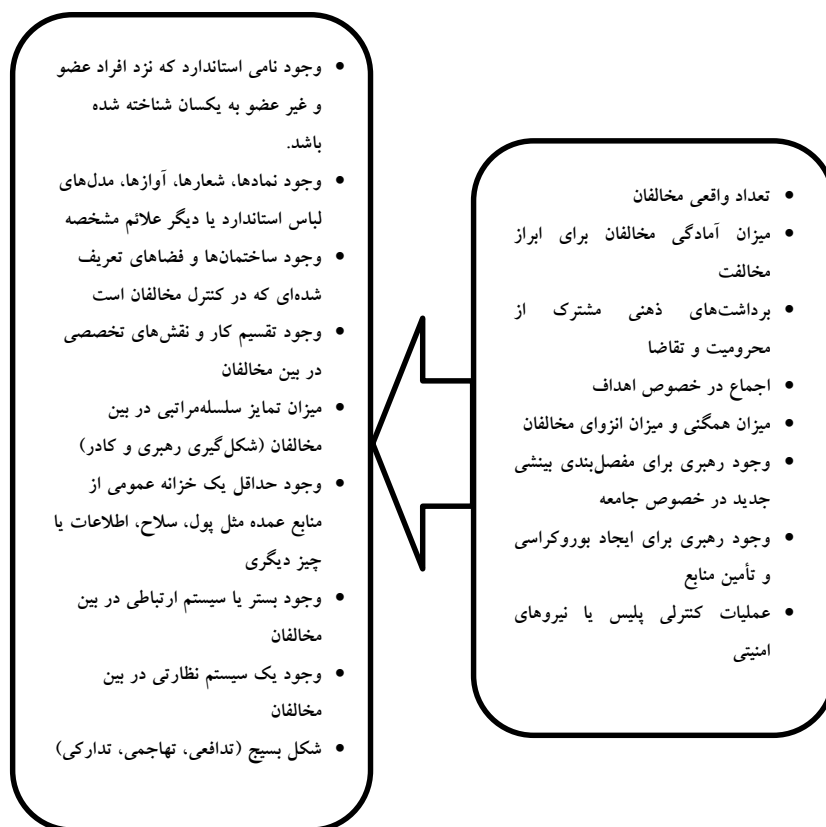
• تعداد واقعی مخالفان
• میزان آمادگی مخالفان برای ابراز مخالفت
• برداشت‌های ذهنی مشترک از محرومیت و تقاضا
• اجماع در خصوص اهداف
• میزان همگنی و میزان انزوای مخالفان
• وجود رهبری برای مفصل‌بندی بینشی جدید در خصوص جامعه
• وجود رهبری برای ایجاد بوروکراسی و تأمین منابع
• عملیات کنترلی پلیس یا نیروهای امنیتی

• وجود نامی استاندارد که نزد افراد عضو و غیر عضو به یکسان شناخته شده باشد.
• وجود نمادها، شعارها، آوازها، مدل‌های لباس استاندارد یا دیگر علائم مشخصه
• وجود ساختمان‌ها و فضاهای تعریف شده‌ای که در کنترل مخالفان است
• وجود تقسیم کار و نقش‌های تخصصی در بین مخالفان
• میزان تمایز سلسله‌مراتبی در بین مخالفان (شکل‌گیری رهبری و کادر)
• وجود حداقل یک خزانه عمومی از منابع عمده مثل پول، سلاح، اطلاعات یا چیز دیگری
• وجود بستر یا سیستم ارتباطی در بین مخالفان
• وجود یک سیستم نظارتی در بین مخالفان
• شکل بسیج (تدافعی، تهاجمی، تدارکی)